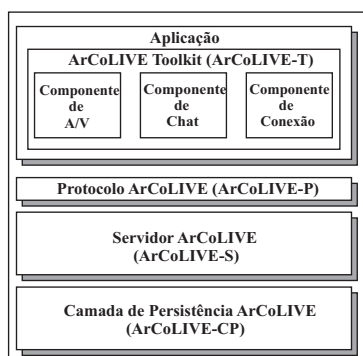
Aplicação

ArCoLIVE Toolkit (ArCoLIVE-T)

Componente de A/V

Componente de Chat

Componente de Conexão

Protocolo ArCoLIVE (ArCoLIVE-P)

Servidor ArCoLIVE (ArCoLIVE-S)

Camada de Persistência ArCoLIVE (ArCoLIVE-CP)